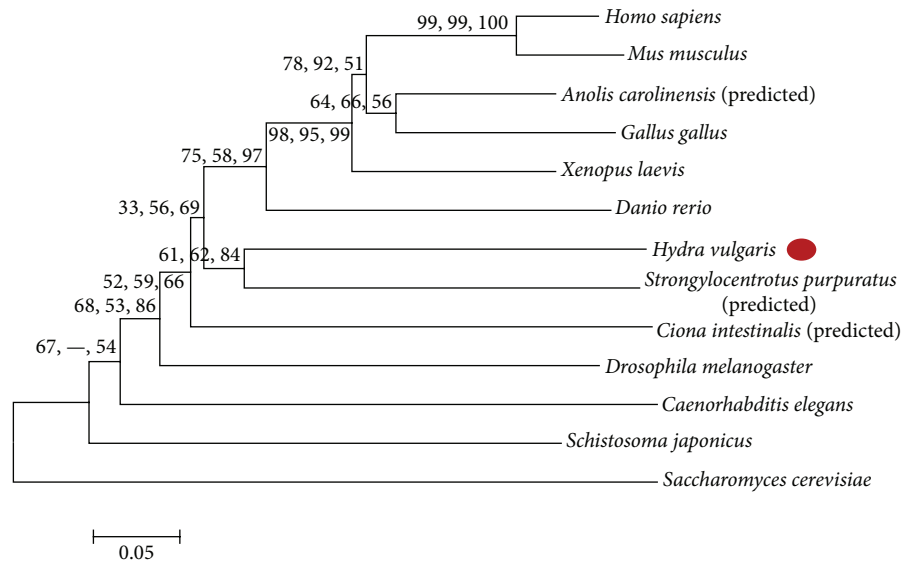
99, 99, 100
Homo sapiens
Mus musculus
78, 92, 51
Anolis carolinensis (predicted)
64, 66, 56
Gallus gallus
98, 95, 99
75, 58, 97
Xenopus laevis
Danio rerio
33, 56, 69
61, 62, 84
Hydra vulgaris
Strongylocentrotus purpuratus (predicted)
52, 59, 66
68, 53, 86
Ciona intestinalis (predicted)
67, —, 54
Drosophila melanogaster
Caenorhabditis elegans
Schistosoma japonicus
Saccharomyces cerevisiae
0.05